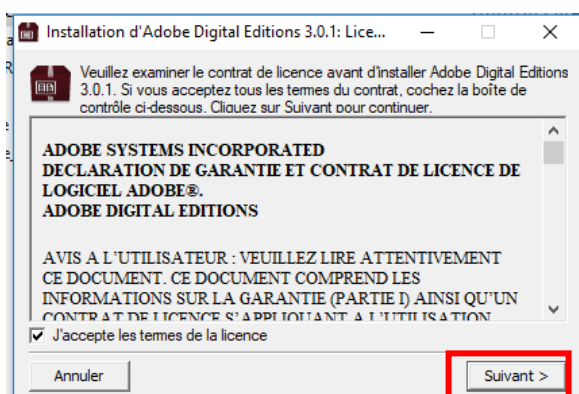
Installation d'Adobe Digital Editions 3.0.1: Lice...

Veuillez examiner le contrat de licence avant d'installer Adobe Digital Editions 3.0.1. Si vous acceptez tous les termes du contrat, cochez la boîte de contrôle ci-dessous. Cliquez sur Suivant pour continuer.

ADOBE SYSTEMS INCORPORATED
DECLARATION DE GARANTIE ET CONTRAT DE LICENCE DE LOGICIEL ADOBE®.
ADOBE DIGITAL EDITIONS

AVIS A L'UTILISATEUR : VEUILLEZ LIRE ATTENTIVEMENT CE DOCUMENT. CE DOCUMENT COMPREND LES INFORMATIONS SUR LA GARANTIE (PARTIE I) AINSI QU'UN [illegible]

J'accepte les termes de la licence

Annuler

Suivant >